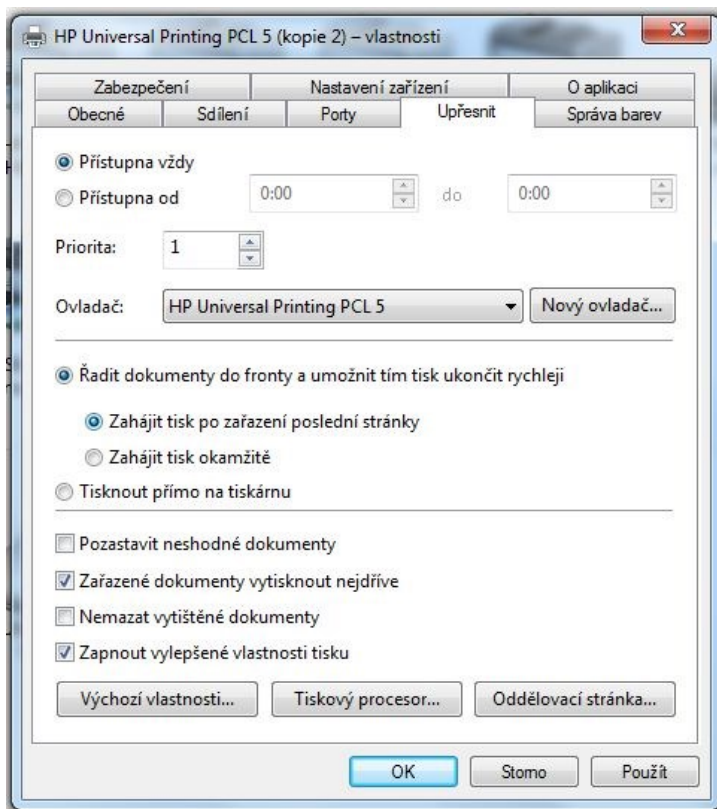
HP Universal Printing PCL 5 (kopie 2) – vlastnosti

Zabezpečení | Nastavení zařízení | O aplikaci
Obecné | Sdílení | Porty | Upřesnit | Správa barev

Přístupna vždy
Přístupna od 0:00 do 0:00

Priorita: 1

Ovladač: HP Universal Printing PCL 5 Nový ovladač...

Řadit dokumenty do fronty a umožnit tím tisk ukončit rychleji

Zahájit tisk po zařazení poslední stránky

Zahájit tisk okamžitě

Tisknout přímo na tiskárnu

Pozastavit neshodné dokumenty

Zařazené dokumenty vytisknout nejdříve

Nemazat vytištěné dokumenty

Zapnout vylepšené vlastnosti tisku

Výchozí vlastnosti... Tiskový procesor... Oddělovací stránka...

OK Storno Použít